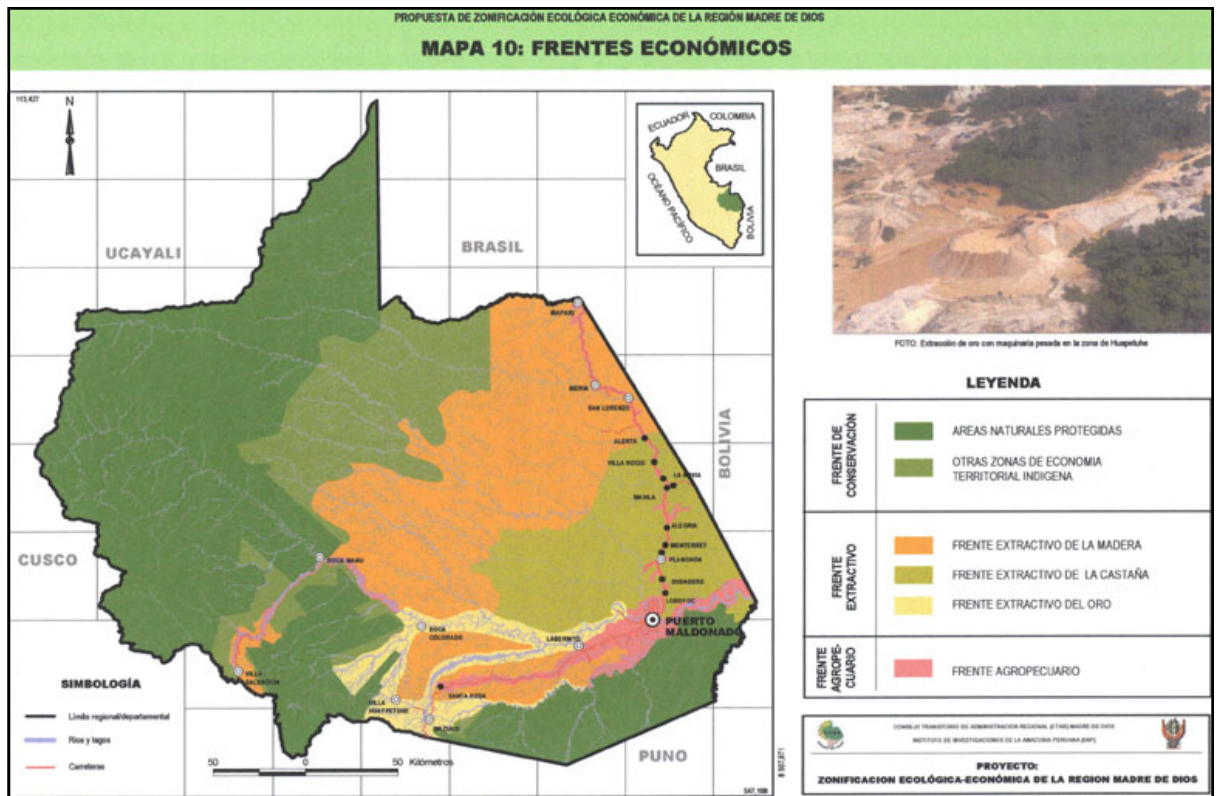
PROPUESTA DE ZONIFICACIÓN ECOLÓGICA ECONÓMICA DE LA REGIÓN MADRE DE DIOS

MAPA 10: FRENTES ECONÓMICOS

113,427

N

ECUADOR COLOMBIA BRASIL OCÉANO PACÍFICO BOLIVIA

UCAYALI

BRASIL

BOLIVIA

CUSCO

PUNO

IÑAPARI

IBERIA

SAN LORENZO

ALERTA

VILLA ROCIO

LA NOVIA

MAVILA

ALEGRIA

MONTERREY

PLANCHON

SHIRINGAYOC

LOBOYOC

BOCA MANU

BOCA COLORADO

LABERINTO

PUERTO MALDONADO

VILLA SALVACION

VILLA HUAYPETUHE

SANTA ROSA

MAZUKO

SIMBOLOGÍA

Límite regional/departamental

Ríos y lagos

Carreteras

50 0 50 Kilómetros

8 907,871

547,108

FOTO: Extracción de oro con maquinaria pesada en la zona de Huaypetuhe

LEYENDA

| | | |
|---|---|---|
| FRENTE DE CONSERVACIÓN | | AREAS NATURALES PROTEGIDAS |
| | | OTRAS ZONAS DE ECONOMIA TERRITORIAL INDIGENA |
| FRENTE EXTRACTIVO | | FRENTE EXTRACTIVO DE LA MADERA |
| | | FRENTE EXTRACTIVO DE LA CASTAÑA |
| | | FRENTE EXTRACTIVO DEL ORO |
| FRENTE AGROPECUARIO | | FRENTE AGROPECUARIO |

CONSEJO TRANSITORIO DE ADMINISTRACIÓN REGIONAL (CTAR) MADRE DE DIOS

INSTITUTO DE INVESTIGACIONES DE LA AMAZONIA PERUANA (IIAP)

PROYECTO:

ZONIFICACION ECOLÓGICA-ECONÓMICA DE LA REGION MADRE DE DIOS